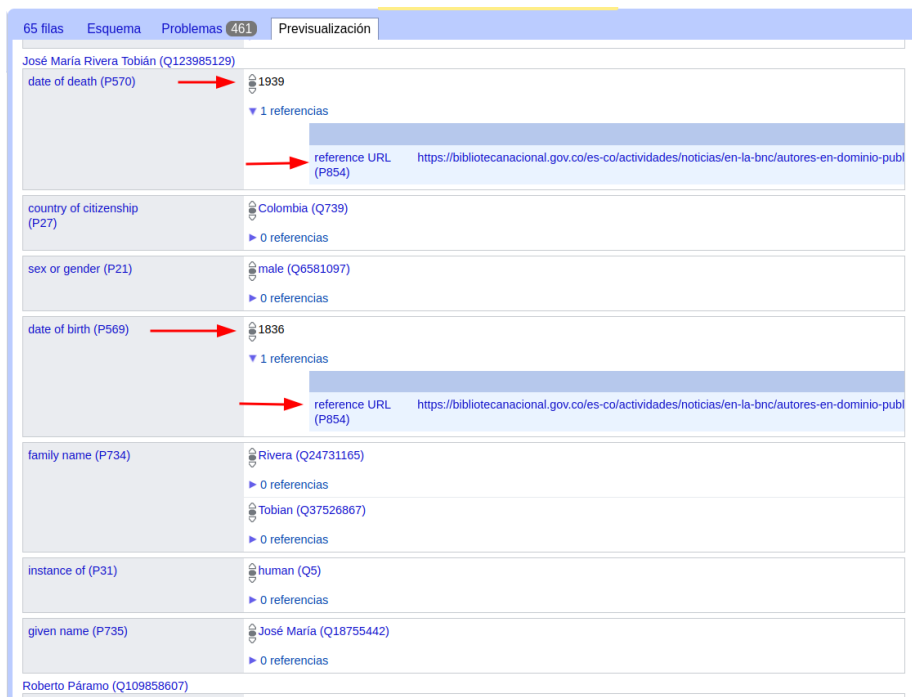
65 filas Esquema Problemas 461 Previsualización

José María Rivera Tobián (Q123985129)

| | |
|---|---|
| date of death (P570) | 1939 ▼ 1 referencias reference URL (P854) https://bibliotecanacional.gov.co/es-co/actividades/noticias/en-la-bnc/autores-en-dominio-publ |
| country of citizenship (P27) | Colombia (Q739) ► 0 referencias |
| sex or gender (P21) | male (Q6581097) ► 0 referencias |
| date of birth (P569) | 1836 ▼ 1 referencias reference URL (P854) https://bibliotecanacional.gov.co/es-co/actividades/noticias/en-la-bnc/autores-en-dominio-publ |
| family name (P734) | Rivera (Q24731165) ► 0 referencias Tobian (Q37526867) ► 0 referencias |
| instance of (P31) | human (Q5) ► 0 referencias |
| given name (P735) | José María (Q18755442) ► 0 referencias |

Roberto Páramo (Q109858607)